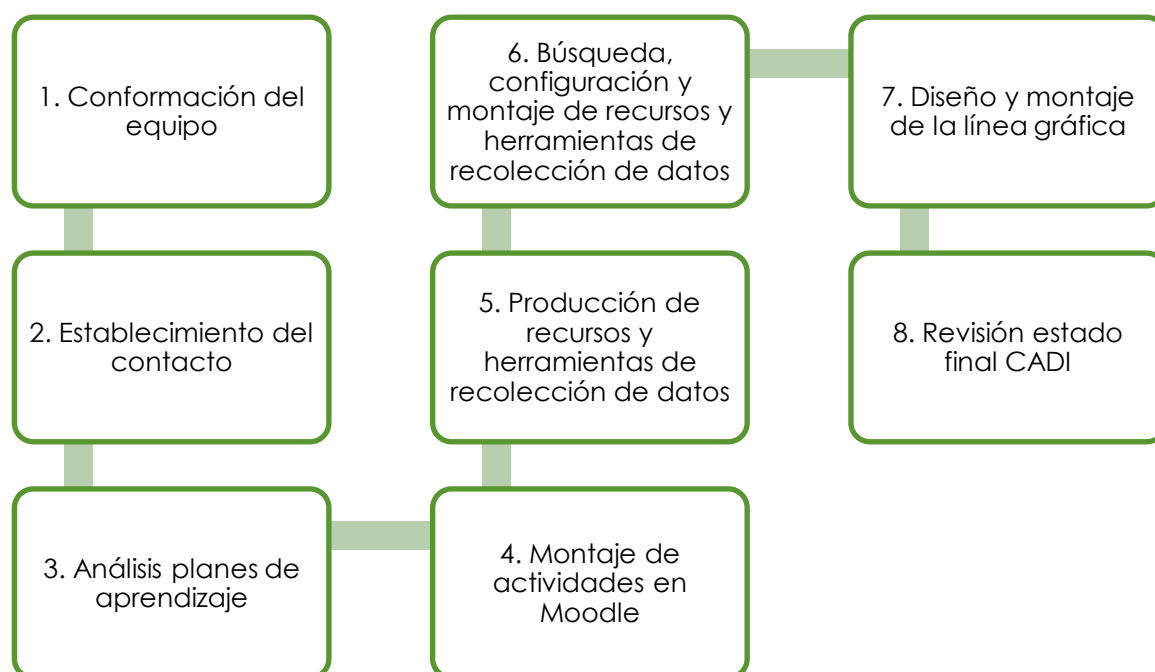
1. Conformación del equipo

2. Establecimiento del contacto

3. Análisis planes de aprendizaje

4. Montaje de actividades en Moodle

5. Producción de recursos y herramientas de recolección de datos

6. Búsqueda, configuración y montaje de recursos y herramientas de recolección de datos

7. Diseño y montaje de la línea gráfica

8. Revisión estado final CADI